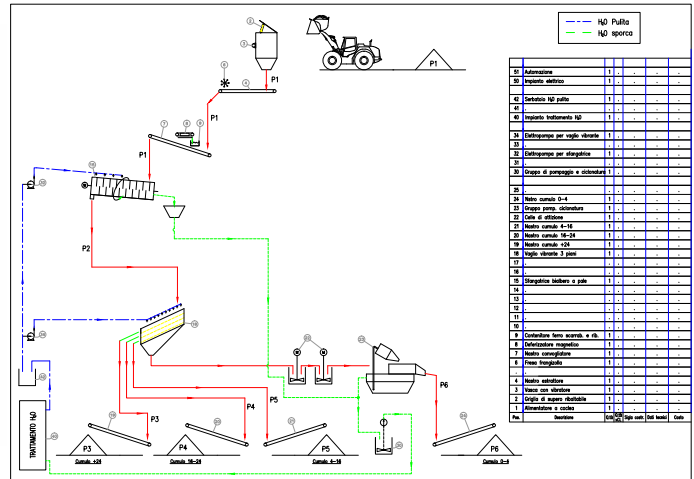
H₂O Pulita
H₂O sporca

P1
P1
P1
P2
P3
P4
P5
P6
TRATTAMENTO H₂O

P3
Cumulo +24
P4
Cumulo 16-24
P5
Cumulo 4-16
P6
Cumulo 0-4

| Pos. | Descrizione | Q.tà | | Foglio costr. | Dati tecnici | Costo |
|---|---|---|---|---|---|---|
| 51 | Automazione | 1 | . | . | . | . |
| 50 | Impianto elettrico | 1 | . | . | . | . |
| | | | | | | |
| 42 | Serbatoio H₂O pulita | 1 | . | . | . | . |
| 41 | . | | | | | |
| 40 | Impianto trattamento H₂O | 1 | . | . | . | . |
| | | | | | | |
| 34 | Elettropompa per vaglio vibrante | 1 | . | . | . | . |
| 33 | . | | | | | |
| 32 | Elettropompa per sfangatrice | 1 | . | . | . | . |
| 31 | . | | | | | |
| 30 | Gruppo di pompaggio e ciclonatura | 1 | . | . | . | . |
| | | | | | | |
| 25 | . | | | | | |
| 24 | Nastro cumulo 0-4 | 1 | . | . | . | . |
| 23 | Gruppo pomp. ciclonatura | 1 | . | . | . | . |
| 22 | Celle di attizione | 1 | . | . | . | . |
| 21 | Nastro cumulo 4-16 | 1 | . | . | . | . |
| 20 | Nastro cumulo 16-24 | 1 | . | . | . | . |
| 19 | Nastro cumulo +24 | 1 | . | . | . | . |
| 18 | Vaglio vibrante 3 piani | 1 | . | . | . | . |
| 17 | . | | | | | |
| 16 | . | | | | | |
| 15 | Sfangatrice bialbero a pale | 1 | . | . | . | . |
| 14 | . | | | | | |
| 13 | . | | | | | |
| 12 | . | | | | | |
| 11 | . | | | | | |
| 10 | . | | | | | |
| 9 | Contenitore ferro scarrab. e rib. | 1 | . | . | . | . |
| 8 | Deferrizzatore magnetico | 1 | . | . | . | . |
| 7 | Nastro convogliatore | 1 | . | . | . | . |
| 6 | Frese frangizolla | 1 | . | . | . | . |
| 5 | . | | | | | |
| 4 | Nastro estrattore | 1 | . | . | . | . |
| 3 | Vasca con vibratore | 1 | . | . | . | . |
| 2 | Griglia di supero ribaltabile | 1 | . | . | . | . |
| 1 | Alimentatore a cassa | 1 | . | . | . | . |